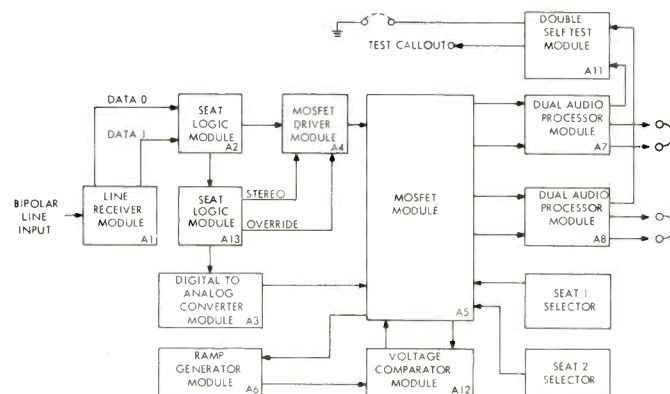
DOUBLE SELF TEST MODULE A11

TEST CALLOUT

DATA 0

DATA 1

SEAT LOGIC MODULE A2

MOSFET DRIVER MODULE A4

MOSFET MODULE A5

DUAL AUDIO PROCESSOR MODULE A7

DUAL AUDIO PROCESSOR MODULE A8

BIPOLAR LINE INPUT

LINE RECEIVER MODULE A1

SEAT LOGIC MODULE A13

STEREO

OVERRIDE

DIGITAL TO ANALOG CONVERTER MODULE A3

SEAT 1 SELECTOR

RAMP GENERATOR MODULE A6

VOLTAGE COMPARATOR MODULE A12

SEAT 2 SELECTOR